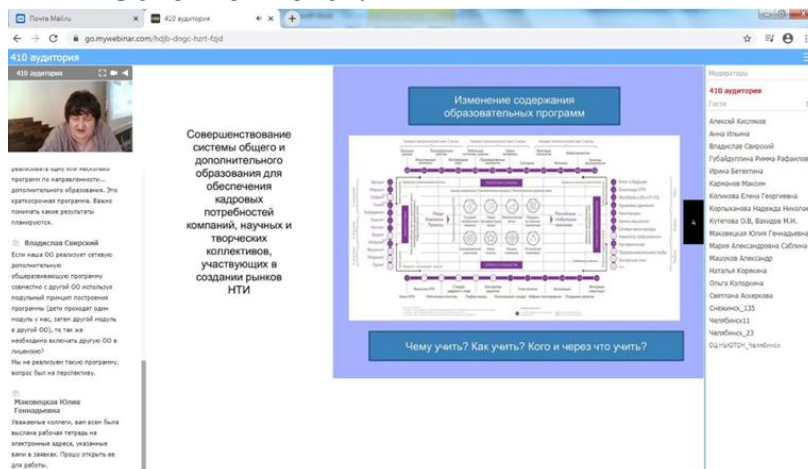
Почта Mail.ru
410 аудитория
go.mywebinar.com/hdjb-dngc-hzrt-fzjd
410 аудитория
410 аудитория

реализовать одну или несколько программ по направленности... дополнительного образования. Это краткосрочная программа. Важно понимать какие результаты планируются.

Владислав Свирский
Если наша ОО реализует сетевую дополнительную общеразвивающую программу совместно с другой ОО используя модульный принцип построения программы (дети проходят один модуль у нас, затем другой модуль в другой ОО), то нам же необходимо включать другую ОО в лицензию?
Мы не реализуем такую программу, вопрос был на перспективу.

Маковецкая Юлия Геннадьевна
Уважаемые коллеги, вам всем была выслана рабочая тетрадь на электронные адреса, указанные вами в заявках. Прошу открыть ее для работы.

Совершенствование системы общего и дополнительного образования для обеспечения кадровых потребностей компаний, научных и творческих коллективов, участвующих в создании рынков НТИ

Изменение содержания образовательных программ

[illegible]

Чему учить? Как учить? Кого и через что учить?

Модераторы
410 аудитория
Гости
Алексей Кисляков
Анна Ильина
Владислав Свирский
Губайдуллина Римма Рафаилов
Ирина Бетехтина
Кармаков Максим
Коликова Елена Георгиевна
Корлыханова Надежда Николае
Кутепова О.В, Вахидов М.Н.
Маковецкая Юлия Геннадьевна
Мария Александровна Саблина
Машуков Александр
Наталья Корякина
Ольга Колодкина
Светлана Аскерова
Снежинск_135
Челябинск11
Челябинск_23
ЦЦ НЫОТОИ_Челябинск